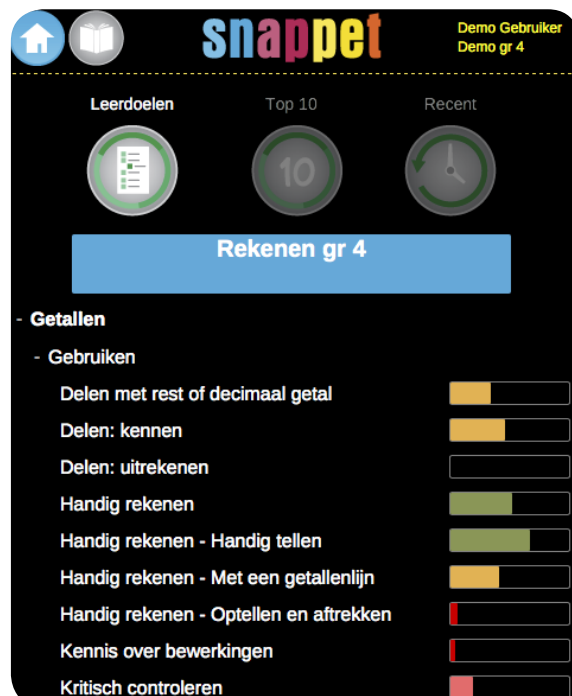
snappet

Demo Gebruiker
Demo gr 4

Leerdoelen
Top 10
Recent

10

Rekenen gr 4

- Getallen

- Gebruiken

Delen met rest of decimaal getal

Delen: kennen

Delen: uitrekenen

Handig rekenen

Handig rekenen - Handig tellen

Handig rekenen - Met een getallenlijn

Handig rekenen - Optellen en aftrekken

Kennis over bewerkingen

Kritisch controleren